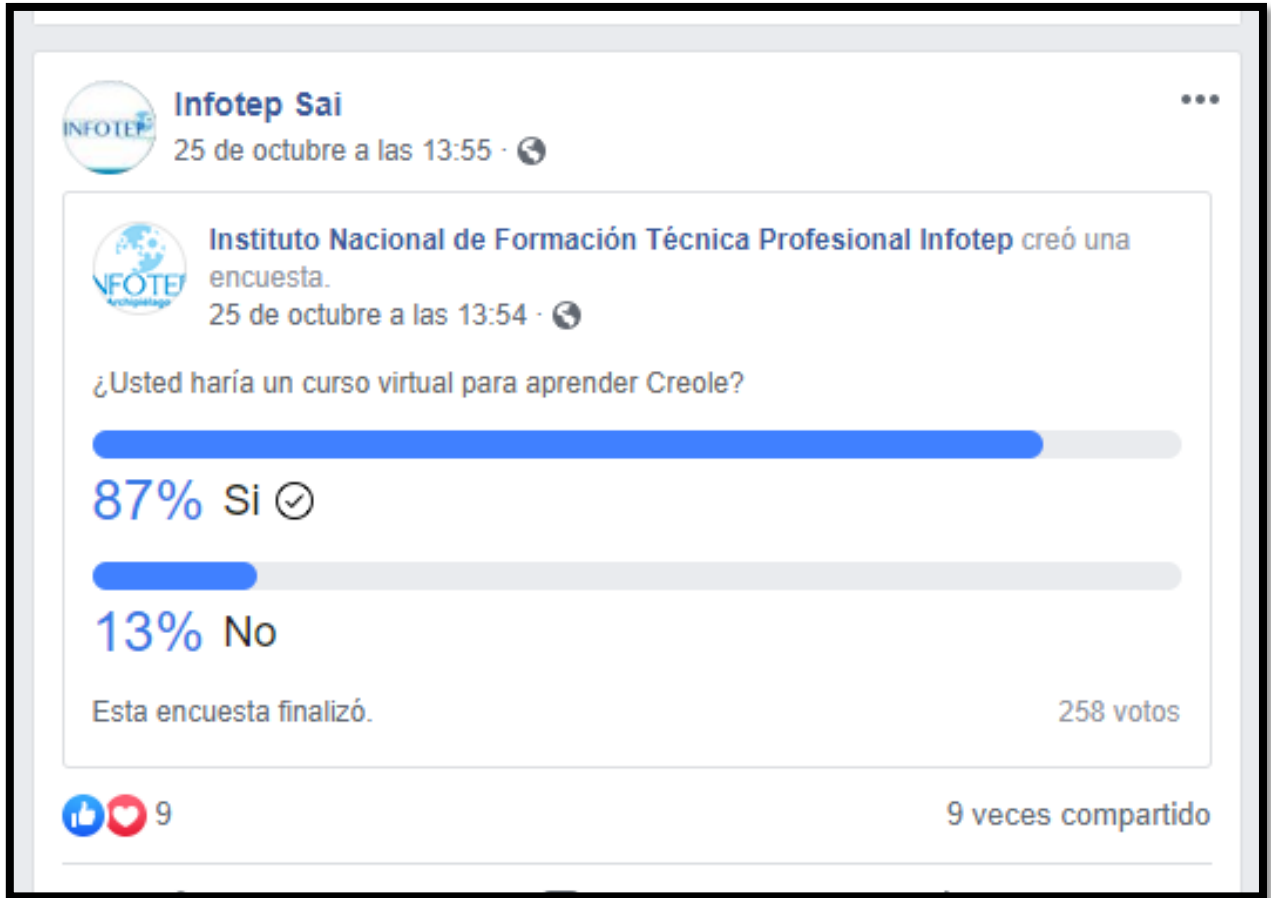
INFOTEP

Infotep Sai

25 de octubre a las 13:55 ·

NFOTEP Archipiélago

Instituto Nacional de Formación Técnica Profesional Infotep creó una encuesta.

25 de octubre a las 13:54 ·

¿Usted haría un curso virtual para aprender Creole?

87% Si

13% No

Esta encuesta finalizó.

258 votos

9

9 veces compartido